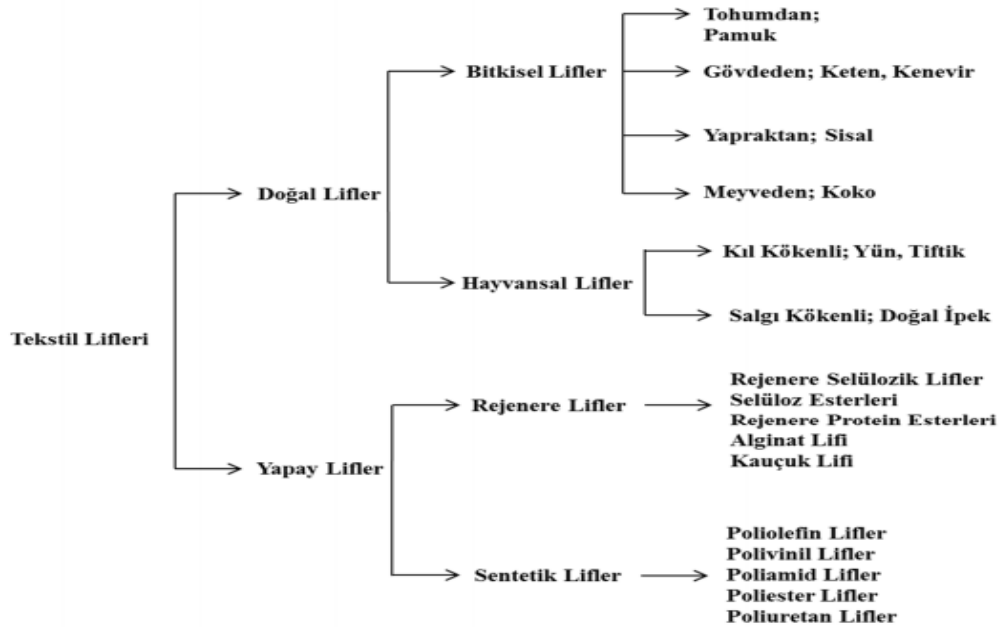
Tekstil Lifleri

Doğal Lifler

Bitkisel Lifler

Tohumdan; Pamuk

Gövdeden; Keten, Kenevir

Yapraktan; Sisal

Meyveden; Koko

Hayvansal Lifler

Kıl Kökenli; Yün, Tiftik

Salgı Kökenli; Doğal İpek

Yapay Lifler

Rejenere Lifler

Rejenere Selülozik Lifler
Selüloz Esterleri
Rejenere Protein Esterleri
Alginat Lifi
Kauçuk Lifi

Sentetik Lifler

Poliolefin Lifler
Polivinil Lifler
Poliamid Lifler
Poliester Lifler
Poliuretan Lifler